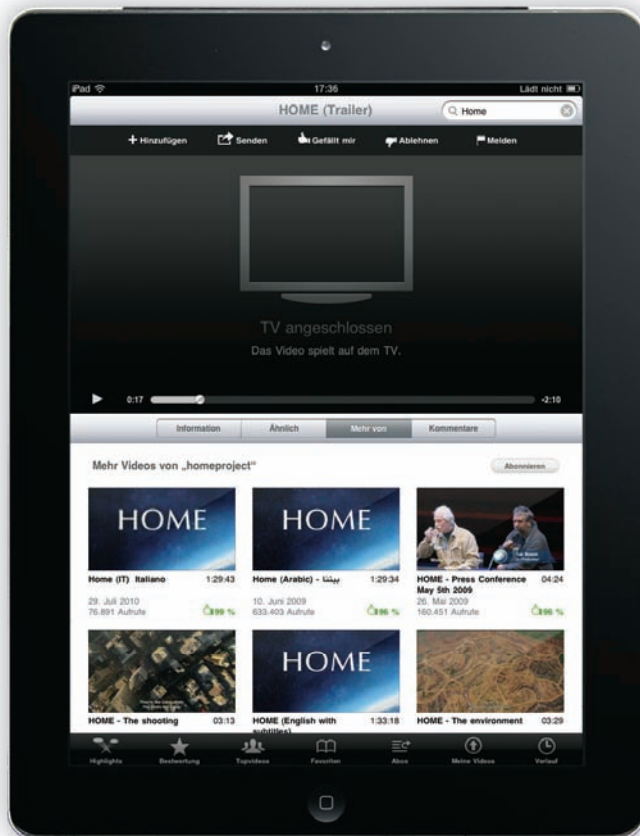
iPad 17:36 Lädt nicht

HOME (Trailer)

Home

+ Hinzufügen Senden Gefällt mir Ablehnen Melden

TV angeschlossen

Das Video spielt auf dem TV.

0:17 -2:10

Information Ähnlich Mehr von Kommentare

Mehr Videos von „homeproject"

Abonnieren

HOME

Home (IT) Italiano 1:29:43
29. Juli 2010
76.891 Aufrufe
99 %

HOME

Home (Arabic) - بيتنا 1:29:34
10. Juni 2009
633.403 Aufrufe
96 %

HOME - Press Conference May 5th 2009 04:24
26. Mai 2009
160.451 Aufrufe
96 %

HOME - The shooting 03:13

HOME

HOME (English with subtitles) 1:33:18

HOME - The environment 03:29

Highlights Bestwertung Topvideos Favoriten Abos Meine Videos Verlauf